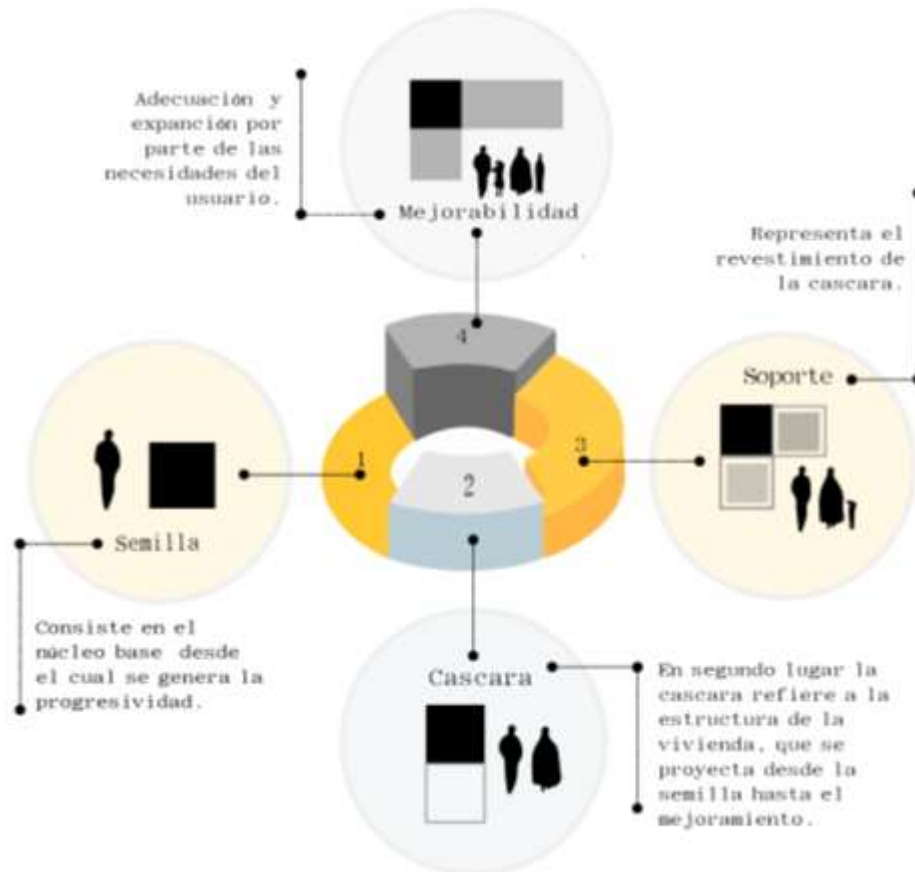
Adecuación y expanción por parte de las necesidades del usuario.

Mejorabilidad

Representa el revestimiento de la cascara.

4

Soporte

Semilla

1

2

3

Consiste en el núcleo base desde el cual se genera la progresividad.

Cascara

En segundo lugar la cascara refiere a la estructura de la vivienda, que se proyecta desde la semilla hasta el mejoramiento.